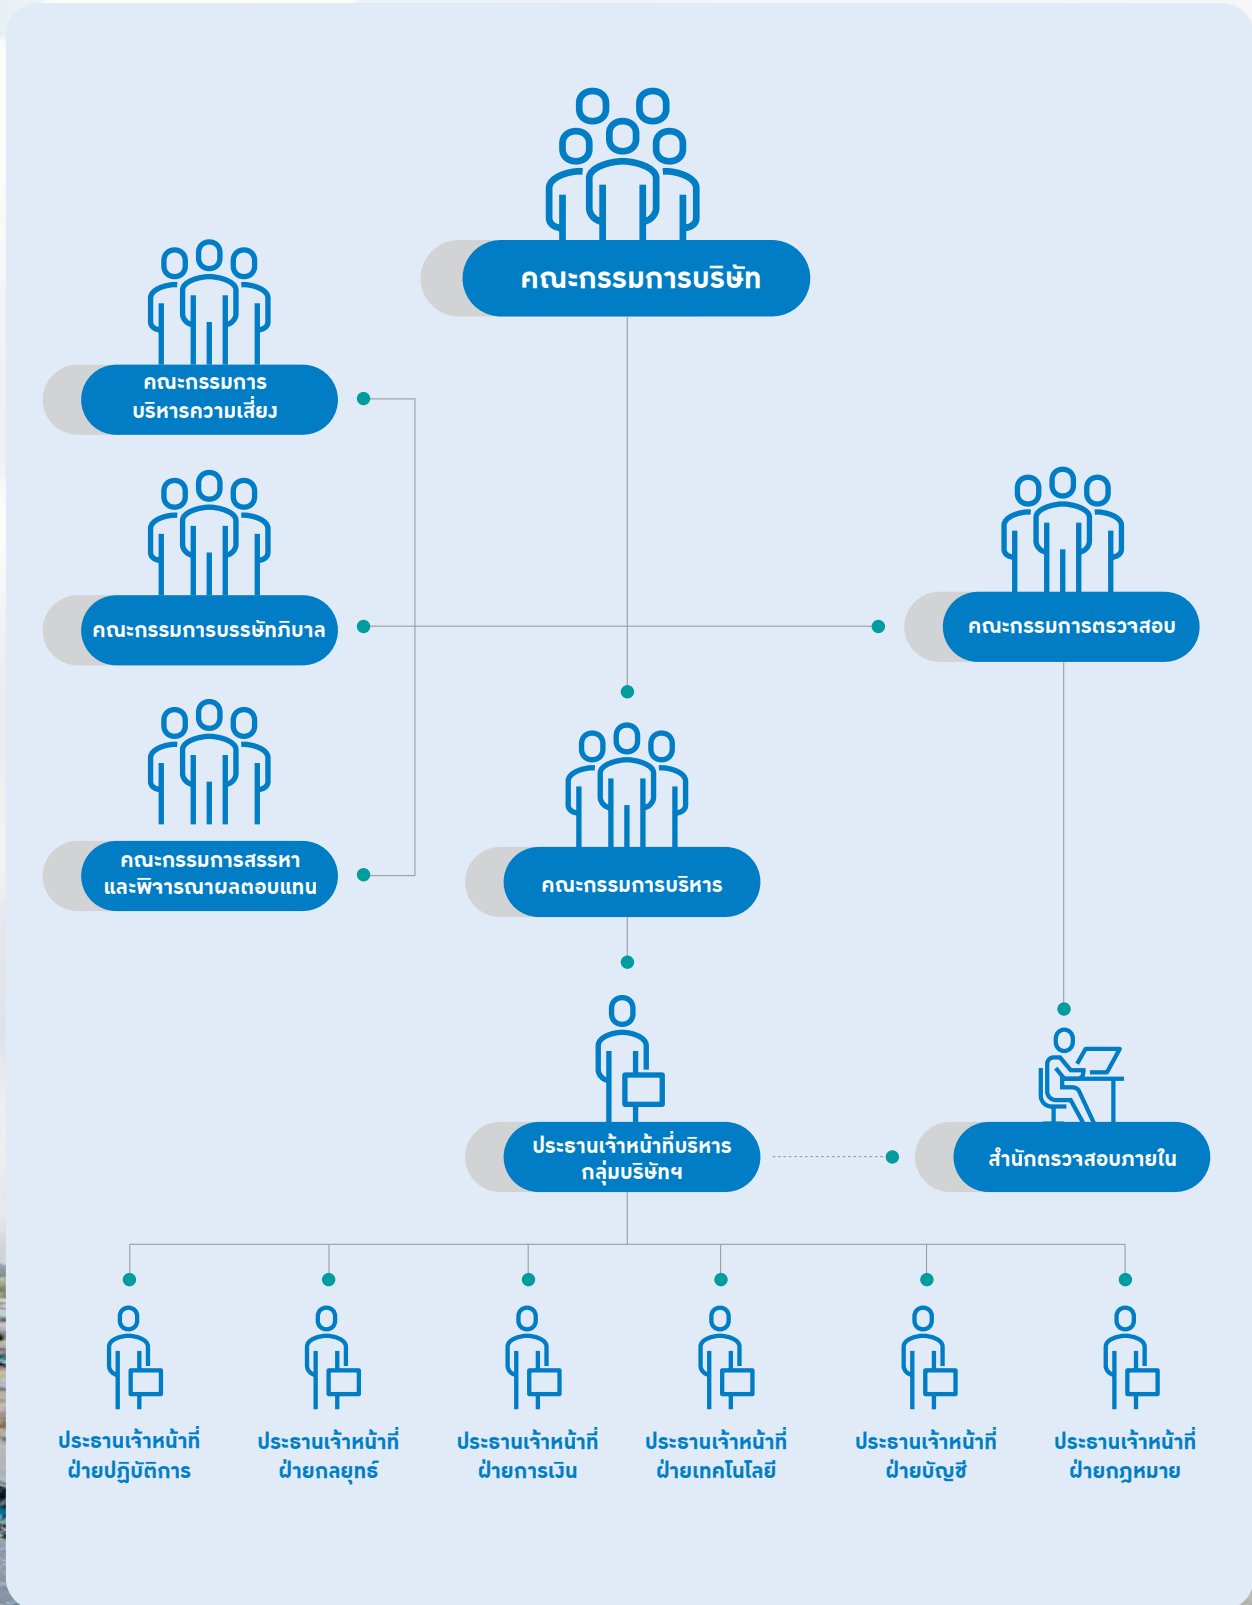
คณะกรรมการบริษัท

คณะกรรมการ
บริหารความเสี่ยง

คณะกรรมการบรรษัทภิบาล

คณะกรรมการสรรหา
และพิจารณาผลตอบแทน

คณะกรรมการตรวจสอบ

คณะกรรมการบริหาร

ประธานเจ้าหน้าที่บริหาร
กลุ่มบริษัทฯ

สำนักตรวจสอบภายใน

ประธานเจ้าหน้าที่
ฝ่ายปฏิบัติการ

ประธานเจ้าหน้าที่
ฝ่ายกลยุทธ์

ประธานเจ้าหน้าที่
ฝ่ายการเงิน

ประธานเจ้าหน้าที่
ฝ่ายเทคโนโลยี

ประธานเจ้าหน้าที่
ฝ่ายบัญชี

ประธานเจ้าหน้าที่
ฝ่ายกฎหมาย